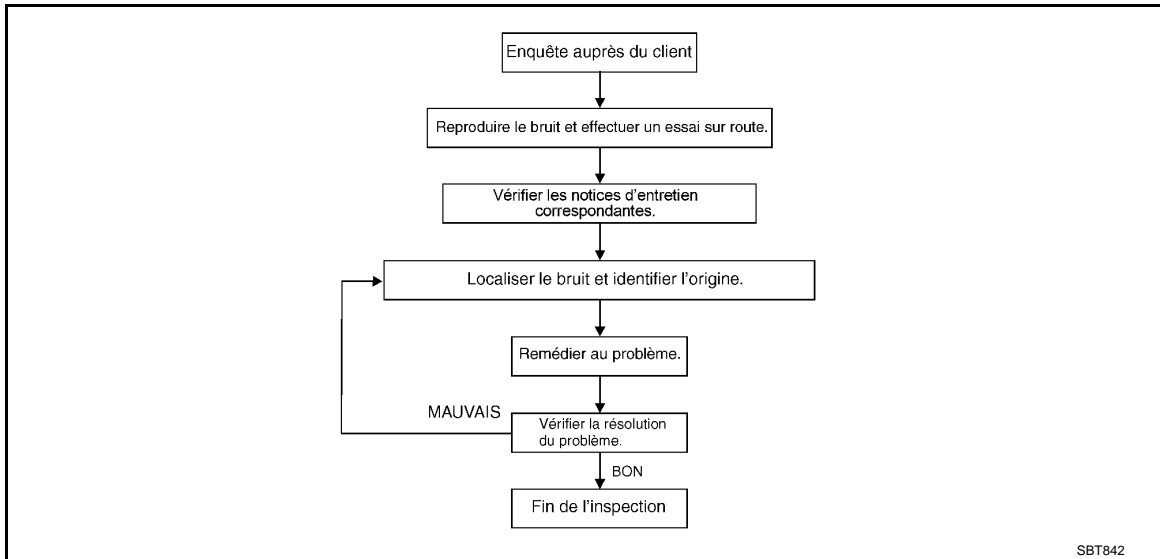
Enquête auprès du client

Reproduire le bruit et effectuer un essai sur route.

Vérifier les notices d'entretien correspondantes.

Localiser le bruit et identifier l'origine.

Remédier au problème.

MAUVAIS

Vérifier la résolution du problème.

BON

Fin de l'inspection

SBT842